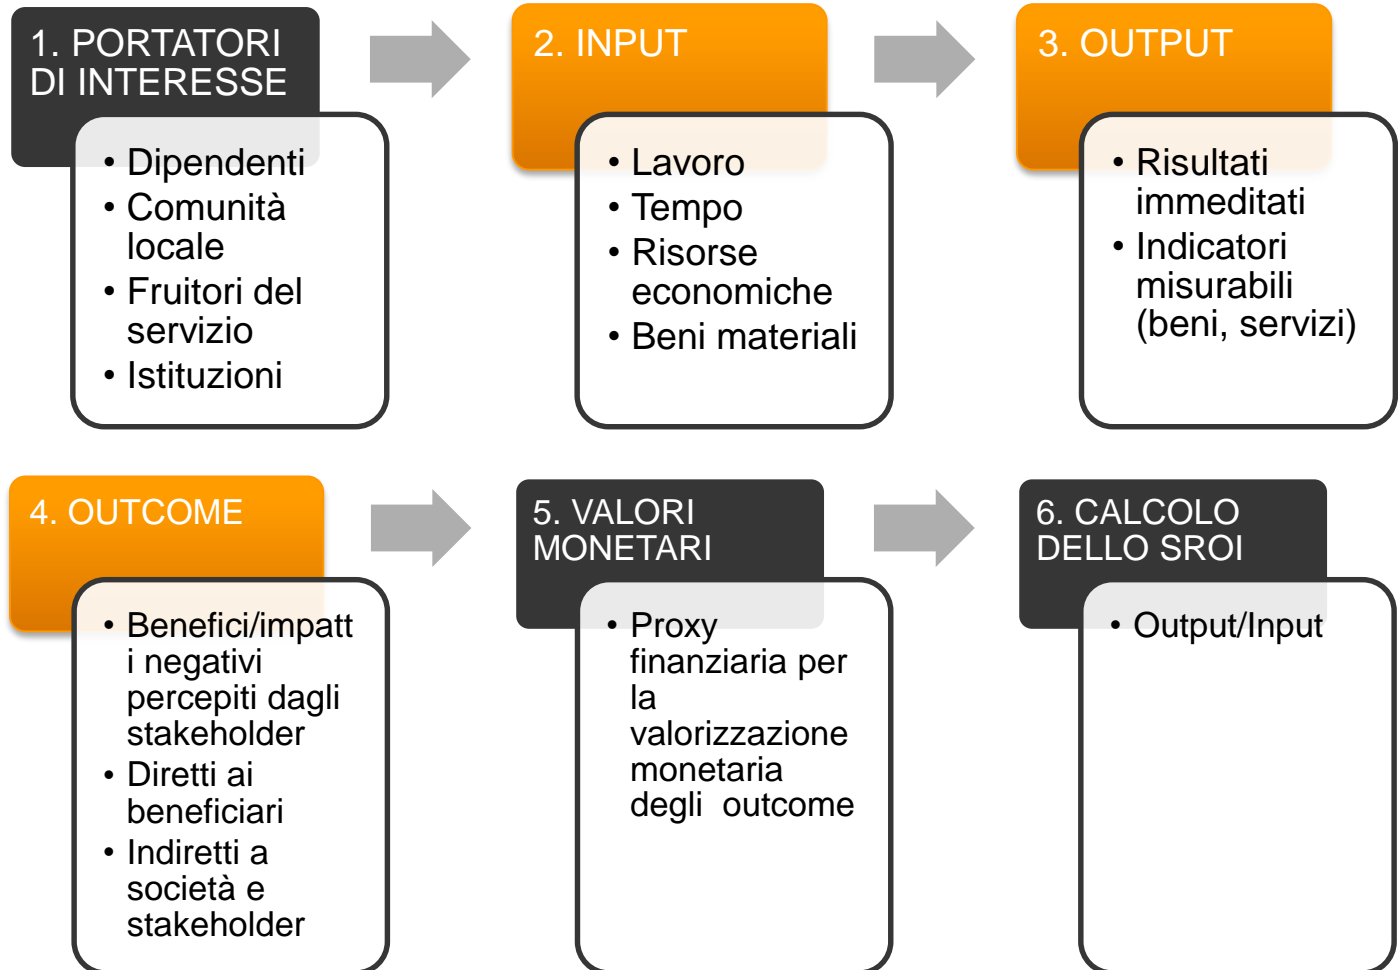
1. PORTATORI DI INTERESSE

• Dipendenti
• Comunità locale
• Fruitori del servizio
• Istituzioni

2. INPUT

• Lavoro
• Tempo
• Risorse economiche
• Beni materiali

3. OUTPUT

• Risultati immeditati
• Indicatori misurabili (beni, servizi)

4. OUTCOME

• Benefici/impatti negativi percepiti dagli stakeholder
• Diretti ai beneficiari
• Indiretti a società e stakeholder

5. VALORI MONETARI

• Proxy finanziaria per la valorizzazione monetaria degli outcome

6. CALCOLO DELLO SROI

• Output/Input